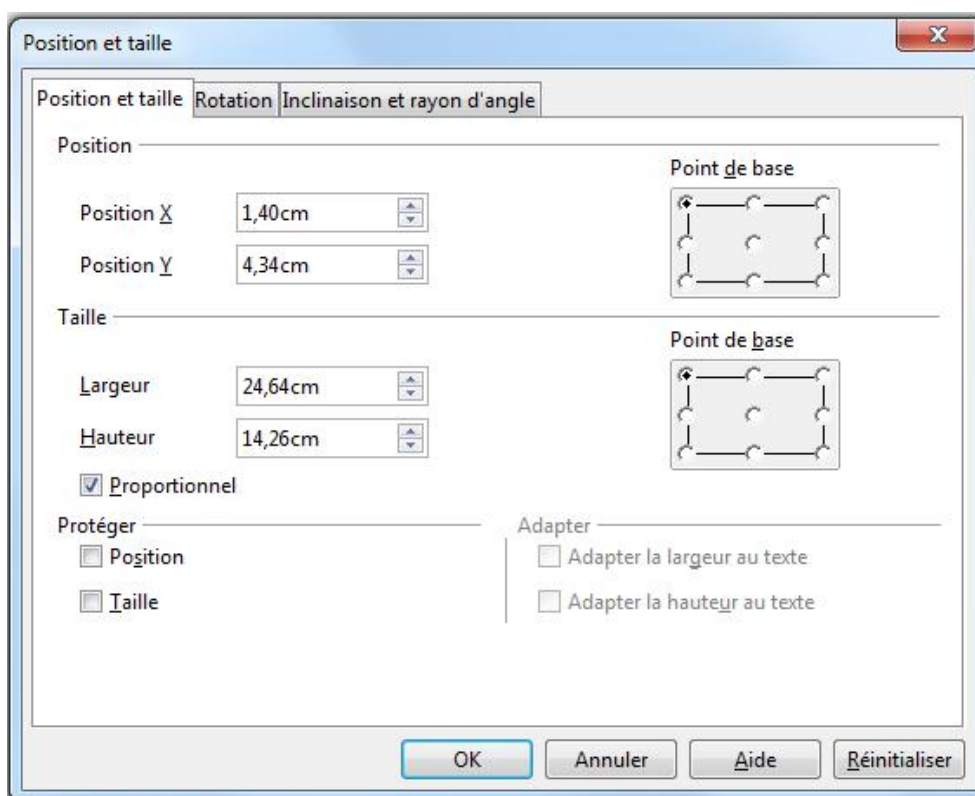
Position et taille

Position et taille | Rotation | Inclinaison et rayon d'angle

Position

Point de base

Position X 1,40cm

Position Y 4,34cm

Taille

Point de base

Largeur 24,64cm

Hauteur 14,26cm

Proportionnel

Protéger

Position

Taille

Adapter

Adapter la largeur au texte

Adapter la hauteur au texte

OK | Annuler | Aide | Réinitialiser